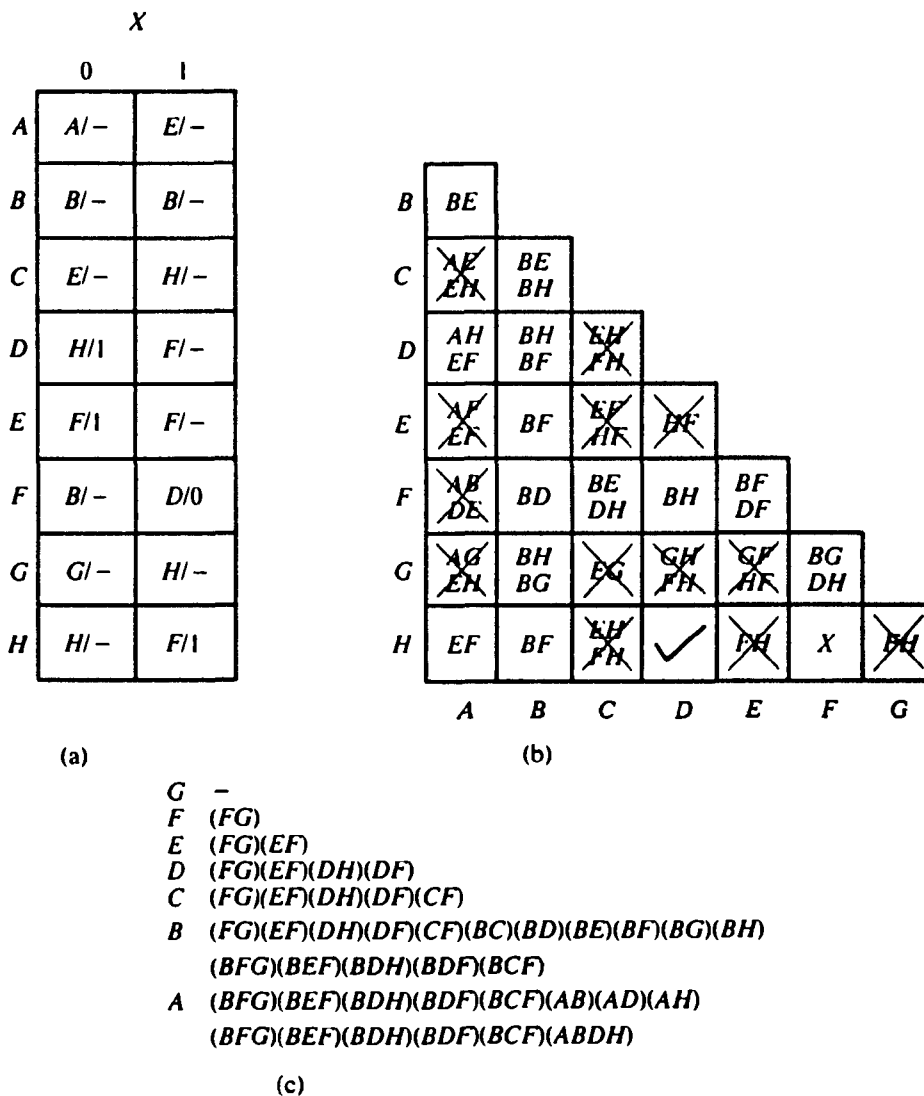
$X$

| | 0 | 1 |
|---|---|---|
| $A$ | $A/-$ | $E/-$ |
| $B$ | $B/-$ | $B/-$ |
| $C$ | $E/-$ | $H/-$ |
| $D$ | $H/1$ | $F/-$ |
| $E$ | $F/1$ | $F/-$ |
| $F$ | $B/-$ | $D/0$ |
| $G$ | $G/-$ | $H/-$ |
| $H$ | $H/-$ | $F/1$ |

(a)

| | | | | | | | |
|---|---|---|---|---|---|---|---|
| $B$ | $BE$ | | | | | | |
| $C$ | $AE$ $EH$ | $BE$ $BH$ | | | | | |
| $D$ | $AH$ $EF$ | $BH$ $BF$ | $EH$ $FH$ | | | | |
| $E$ | $AF$ $EF$ | $BF$ | $EF$ $HF$ | $HF$ | | | |
| $F$ | $AB$ $DE$ | $BD$ | $BE$ $DH$ | $BH$ | $BF$ $DF$ | | |
| $G$ | $AG$ $EH$ | $BH$ $BG$ | $EG$ | $GH$ $FH$ | $GF$ $HF$ | $BG$ $DH$ | |
| $H$ | $EF$ | $BF$ | $EH$ $FH$ | ✓ | $FH$ | $X$ | $FH$ |
| | $A$ | $B$ | $C$ | $D$ | $E$ | $F$ | $G$ |

(b)

$G$ –
$F$ $(FG)$
$E$ $(FG)(EF)$
$D$ $(FG)(EF)(DH)(DF)$
$C$ $(FG)(EF)(DH)(DF)(CF)$
$B$ $(FG)(EF)(DH)(DF)(CF)(BC)(BD)(BE)(BF)(BG)(BH)$
$(BFG)(BEF)(BDH)(BDF)(BCF)$
$A$ $(BFG)(BEF)(BDH)(BDF)(BCF)(AB)(AD)(AH)$
$(BFG)(BEF)(BDH)(BDF)(BCF)(ABDH)$

(c)